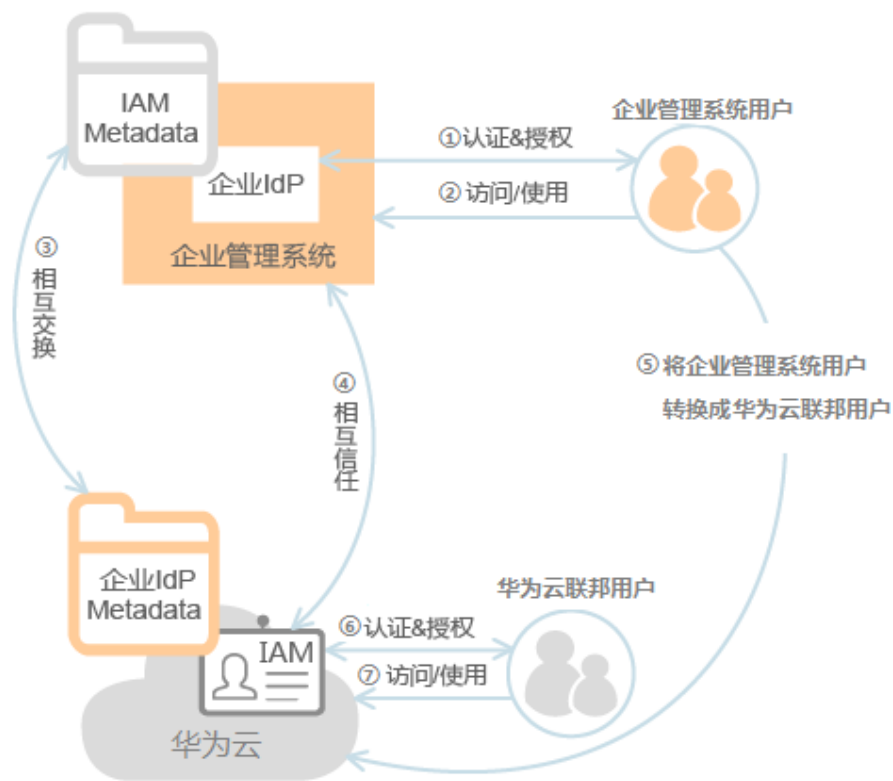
IAM Metadata

企业IdP

企业管理系统

①认证&授权

②访问/使用

企业管理系统用户

③ 相互交换

④ 相互信任

⑤将企业管理系统用户 转换成华为云联邦用户

企业IdP Metadata

IAM

⑥认证&授权

⑦访问/使用

华为云联邦用户

华为云